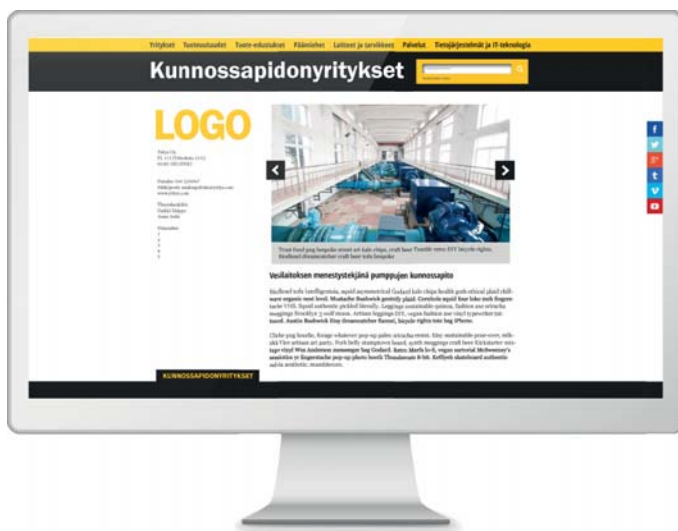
Yritykset Tuoteuutiset Tuote-esittelyt Päämiehet Laitteet ja tarvikkeet Palvelut Tietojärjestelmät ja IT-teknologia

Kunnossapidonyritykset

LOGO

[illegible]

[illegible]

Vesilaitoksen menestystekijänä pumppujen kunnossapito

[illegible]

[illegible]

KUNNOSSAPIDONYRITYKSET

f
t
g+
t
v